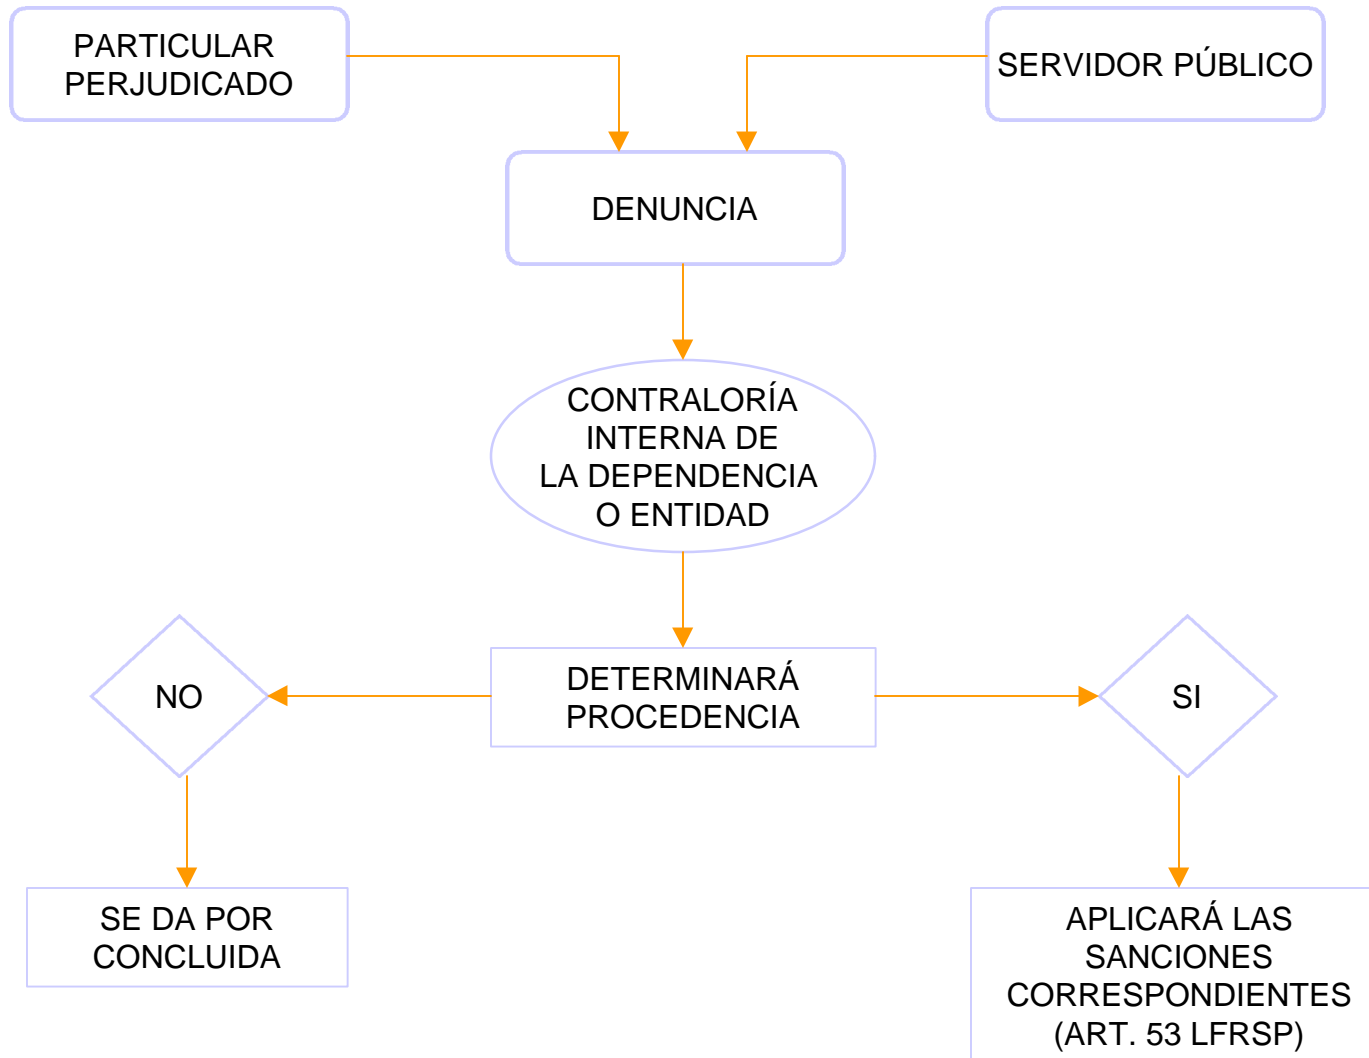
PARTICULAR PERJUDICADO

SERVIDOR PÚBLICO

DENUNCIA

CONTRALORÍA INTERNA DE LA DEPENDENCIA O ENTIDAD

NO

DETERMINARÁ PROCEDENCIA

SI

SE DA POR CONCLUIDA

APLICARÁ LAS SANCIONES CORRESPONDIENTES (ART. 53 LFRSP)